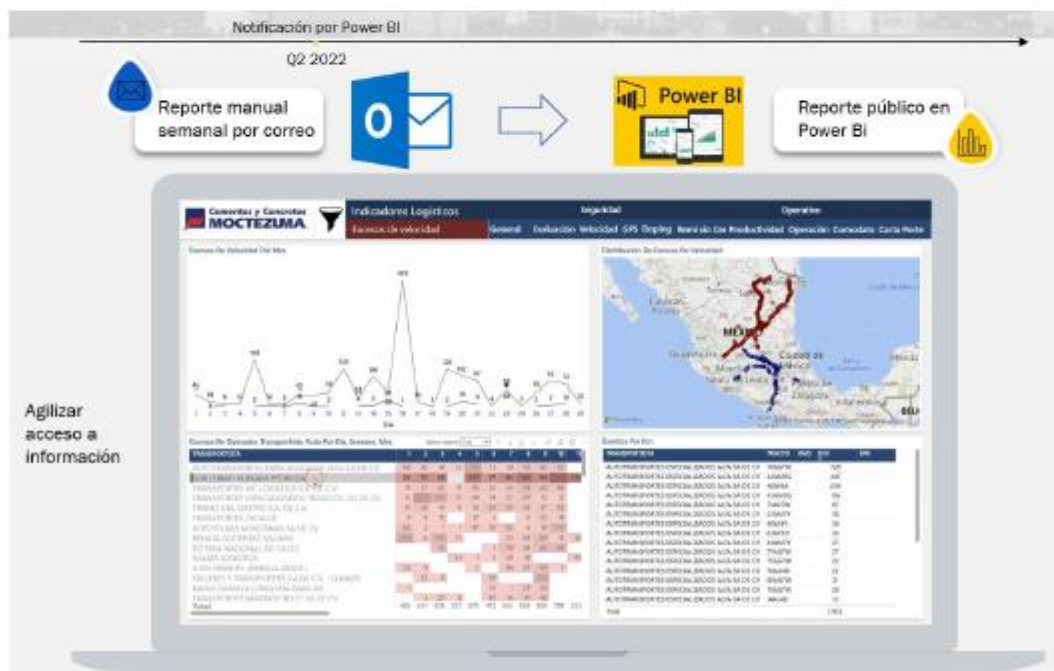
Notificación por Power BI

Q2 2022

Reporte manual semanal por correo

Power BI

Reporte público en Power Bi

Cementos y Concretos MOCTEZUMA

Indicadores Logísticos

Excesos de velocidad

Seguridad

Operativo

General Evaluación Velocidad GPS Doping Rendimiento Productividad Operación Comodato Carta Porte

Excesos De Velocidad Del Mes

Distribución De Excesos De Velocidad

Agilizar acceso a información

Excesos De Consumo Transportista Ruta Por Día, Semana, Mes

TRANSPORTISTA

Total

Eventos Por Día

TRANSPORTISTA

Total

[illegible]